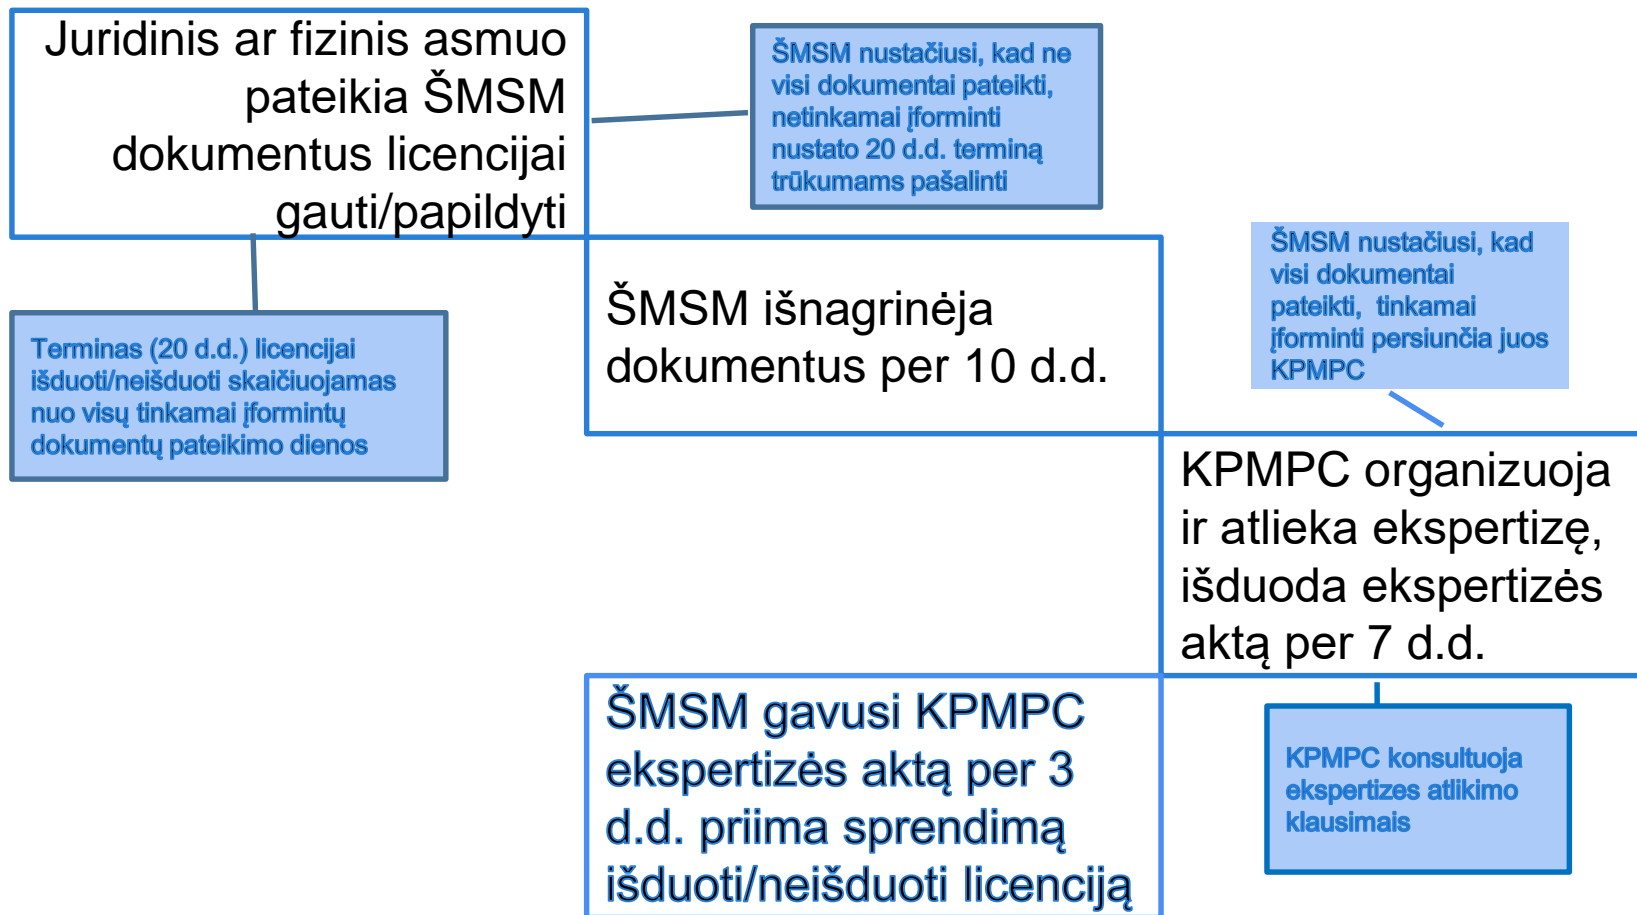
Juridinis ar fizinis asmuo pateikia ŠMSM dokumentus licencijai gauti/papildyti

ŠMSM nustačiusi, kad ne visi dokumentai pateikti, netinkamai įforminti nustato 20 d.d. terminą trūkumams pašalinti

Terminas (20 d.d.) licencijai išduoti/neišduoti skaičiuojamas nuo visų tinkamai įformintų dokumentų pateikimo dienos

ŠMSM išnagrinėja dokumentus per 10 d.d.

ŠMSM nustačiusi, kad visi dokumentai pateikti, tinkamai įforminti persiunčia juos KPMPC

KPMPC organizuoja ir atlieka ekspertizę, išduoda ekspertizės aktą per 7 d.d.

ŠMSM gavusi KPMPC ekspertizės aktą per 3 d.d. priima sprendimą išduoti/neišduoti licenciją

KPMPC konsultuoja ekspertizes atlikimo klausimais